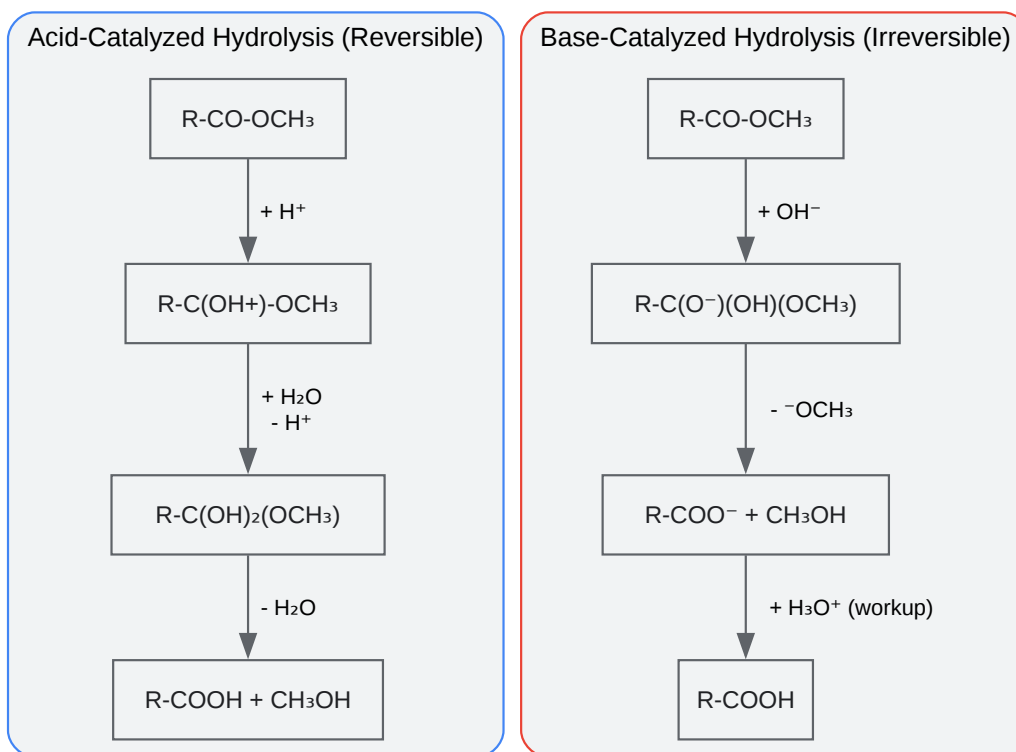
Acid-Catalyzed Hydrolysis (Reversible)

R-CO-OCH$_3$

+ H$^+$

R-C(OH+)-OCH$_3$

+ H$_2$O
- H$^+$

R-C(OH)$_2$(OCH$_3$)

- H$_2$O

R-COOH + CH$_3$OH

Base-Catalyzed Hydrolysis (Irreversible)

R-CO-OCH$_3$

+ OH$^-$

R-C(O$^-$)(OH)(OCH$_3$)

- $^-$OCH$_3$

R-COO$^-$ + CH$_3$OH

+ H$_3$O$^+$ (workup)

R-COOH